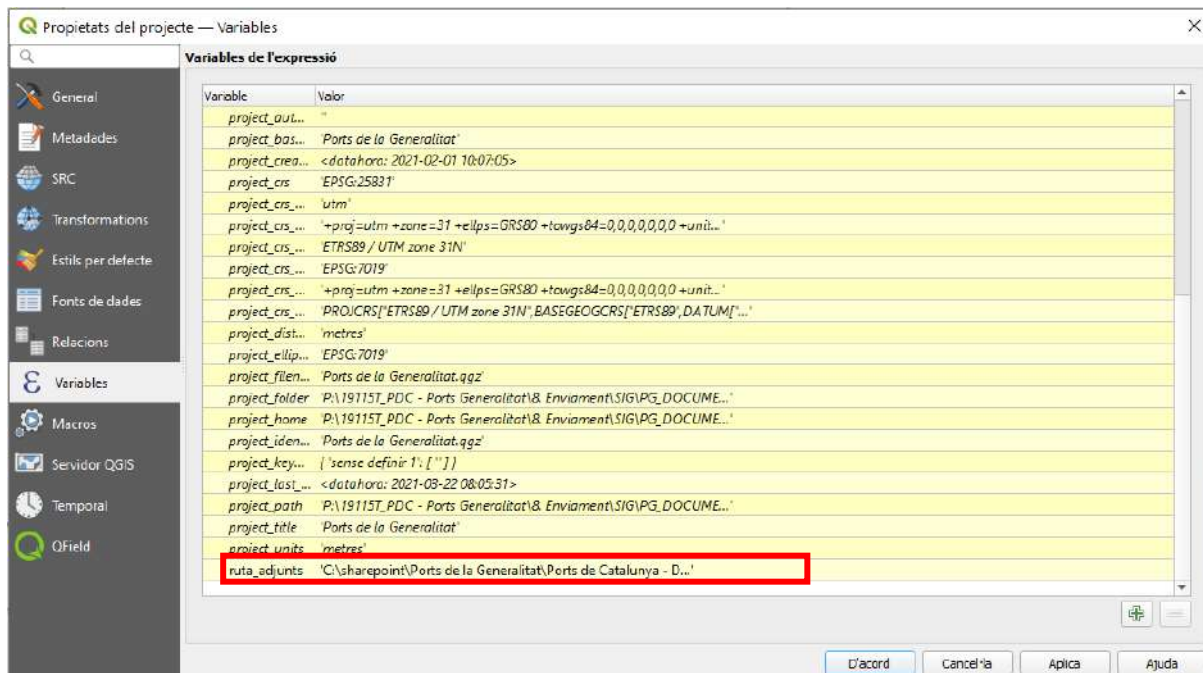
Propietats del projecte — Variables

General
Metadades
SRC
Transformations
Estils per defecte
Fonts de dades
Relacions
Variables
Macros
Servidor QGIS
Temporal
QField

Variables de l'expressió

| Variable | Valor |
|---|---|
| project_aut... | '' |
| project_bas... | 'Ports de la Generalitat' |
| project_crea... | <datahora: 2021-02-01 10:07:05> |
| project_crs | 'EPSG:25831' |
| project_crs_... | 'utm' |
| project_crs_... | '+proj=utm +zone=31 +ellps=GRS80 +towgs84=0,0,0,0,0,0,0 +unit...' |
| project_crs_... | 'ETRS89 / UTM zone 31N' |
| project_crs_... | 'EPSG:7019' |
| project_crs_... | '+proj=utm +zone=31 +ellps=GRS80 +towgs84=0,0,0,0,0,0,0 +unit...' |
| project_crs_... | 'PROJCRS["ETRS89 / UTM zone 31N",BASEGEOGCRS["ETRS89",DATUM["...' |
| project_dist... | 'metres' |
| project_ellip... | 'EPSG:7019' |
| project_filen... | 'Ports de la Generalitat.qgz' |
| project_folder | 'P:\19115T_PDC - Ports Generalitat\8. Enviament\SIG\PG_DOCUME...' |
| project_home | 'P:\19115T_PDC - Ports Generalitat\8. Enviament\SIG\PG_DOCUME...' |
| project_iden... | 'Ports de la Generalitat.qgz' |
| project_key... | { 'sense definir 1': [ '' ] } |
| project_last_... | <datahora: 2021-03-22 08:05:31> |
| project_path | 'P:\19115T_PDC - Ports Generalitat\8. Enviament\SIG\PG_DOCUME...' |
| project_title | 'Ports de la Generalitat' |
| project_units | 'metres' |
| ruta_adjunts | 'C:\sharepoint\Ports de la Generalitat\Ports de Catalunya - D...' |

D'acord
Cancel·la
Aplica
Ajuda